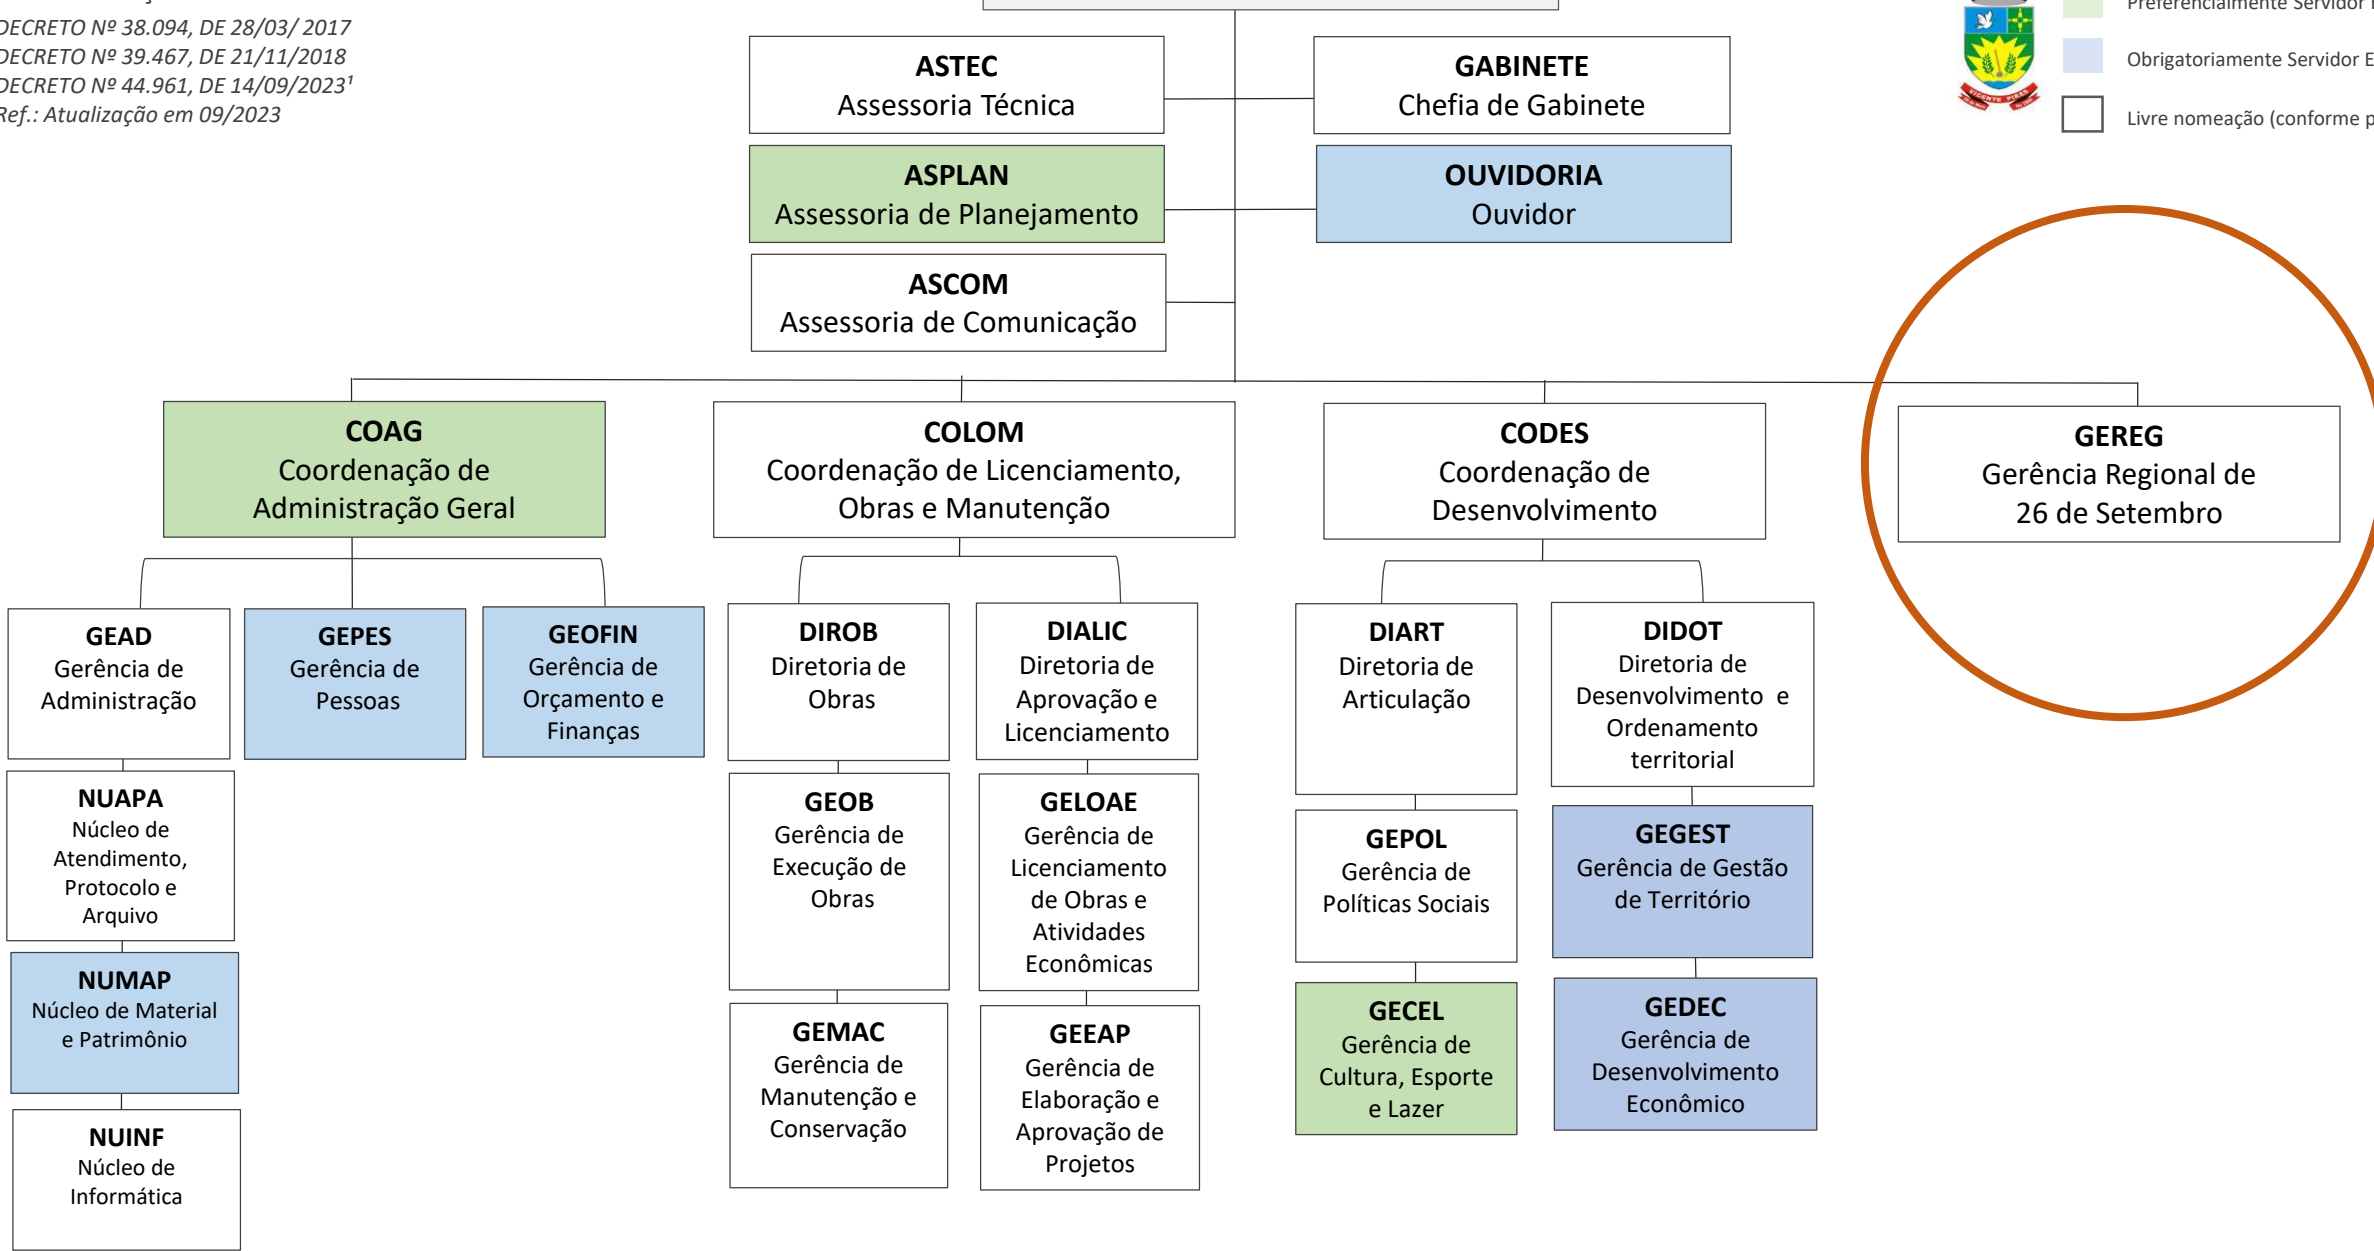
DECRETO Nº 38.094, DE 28/03/ 2017
DECRETO Nº 39.467, DE 21/11/2018
DECRETO Nº 44.961, DE 14/09/2023¹
Ref.: Atualização em 09/2023

Preferencialmente Servidor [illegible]

Obrigatoriamente Servidor E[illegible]

Livre nomeação (conforme p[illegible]

ASTEC
Assessoria Técnica

GABINETE
Chefia de Gabinete

ASPLAN
Assessoria de Planejamento

OUVIDORIA
Ouvidor

ASCOM
Assessoria de Comunicação

COAG
Coordenação de Administração Geral

COLOM
Coordenação de Licenciamento, Obras e Manutenção

CODES
Coordenação de Desenvolvimento

GEREG
Gerência Regional de 26 de Setembro

GEAD
Gerência de Administração

GEPES
Gerência de Pessoas

GEOFIN
Gerência de Orçamento e Finanças

DIROB
Diretoria de Obras

DIALIC
Diretoria de Aprovação e Licenciamento

DIART
Diretoria de Articulação

DIDOT
Diretoria de Desenvolvimento e Ordenamento territorial

NUAPA
Núcleo de Atendimento, Protocolo e Arquivo

GEOB
Gerência de Execução de Obras

GELOAE
Gerência de Licenciamento de Obras e Atividades Econômicas

GEPOL
Gerência de Políticas Sociais

GEGEST
Gerência de Gestão de Território

NUMAP
Núcleo de Material e Patrimônio

GEMAC
Gerência de Manutenção e Conservação

GEEAP
Gerência de Elaboração e Aprovação de Projetos

GECEL
Gerência de Cultura, Esporte e Lazer

GEDEC
Gerência de Desenvolvimento Econômico

NUINF
Núcleo de Informática